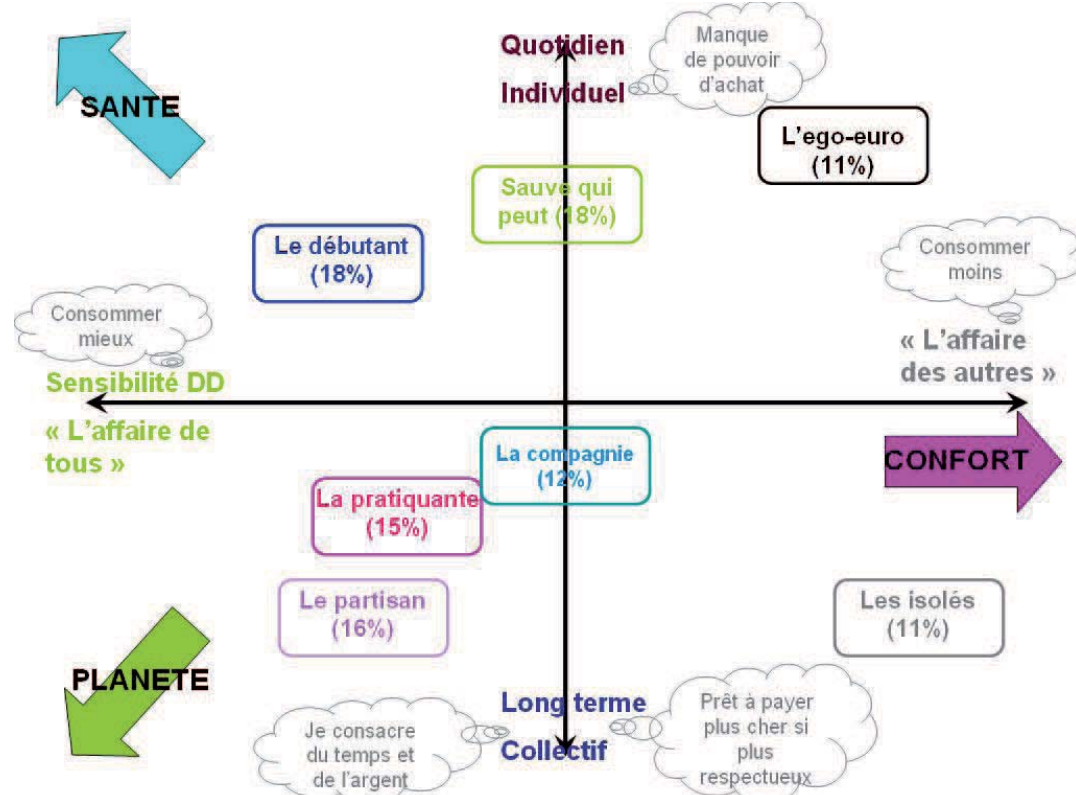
SANTE

Quotidien

Individuel

Manque de pouvoir d'achat

L'ego-euro (11%)

Sauve qui peut (18%)

Le débutant (18%)

Consommer moins

Consommer mieux

« L'affaire des autres »

Sensibilité DD

« L'affaire de tous »

La compagnie (12%)

CONFORT

La pratiquante (15%)

Le partisan (16%)

Les isolés (11%)

PLANETE

Long terme

Collectif

Je consacre du temps et de l'argent

Prêt à payer plus cher si plus respectueux